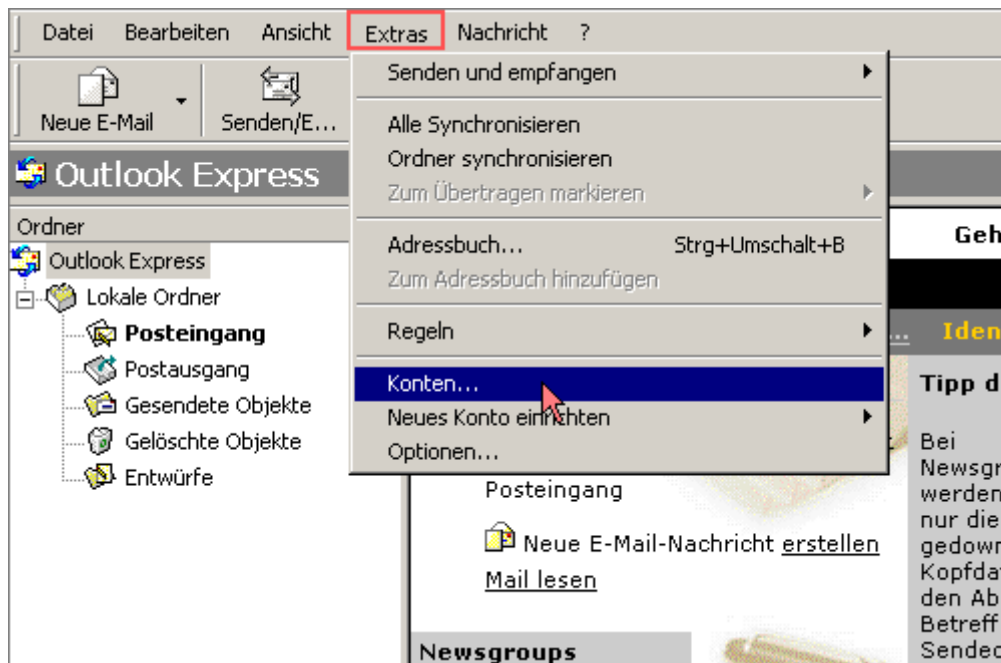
Datei Bearbeiten Ansicht Extras Nachricht ?

Neue E-Mail Senden/E...

Outlook Express

Ordner

Outlook Express
Lokale Ordner
Posteingang
Postausgang
Gesendete Objekte
Gelöschte Objekte
Entwürfe

Senden und empfangen
Alle Synchronisieren
Ordner synchronisieren
Zum Übertragen markieren
Adressbuch... Strg+Umschalt+B
Zum Adressbuch hinzufügen
Regeln
Konten...
Neues Konto einrichten
Optionen...

Geh

Iden

Tipp d

Bei Newsgr werden nur die gedowr Kopfdat den Ab Betreff Sendec

Posteingang

Neue E-Mail-Nachricht erstellen

Mail lesen

Newsgroups